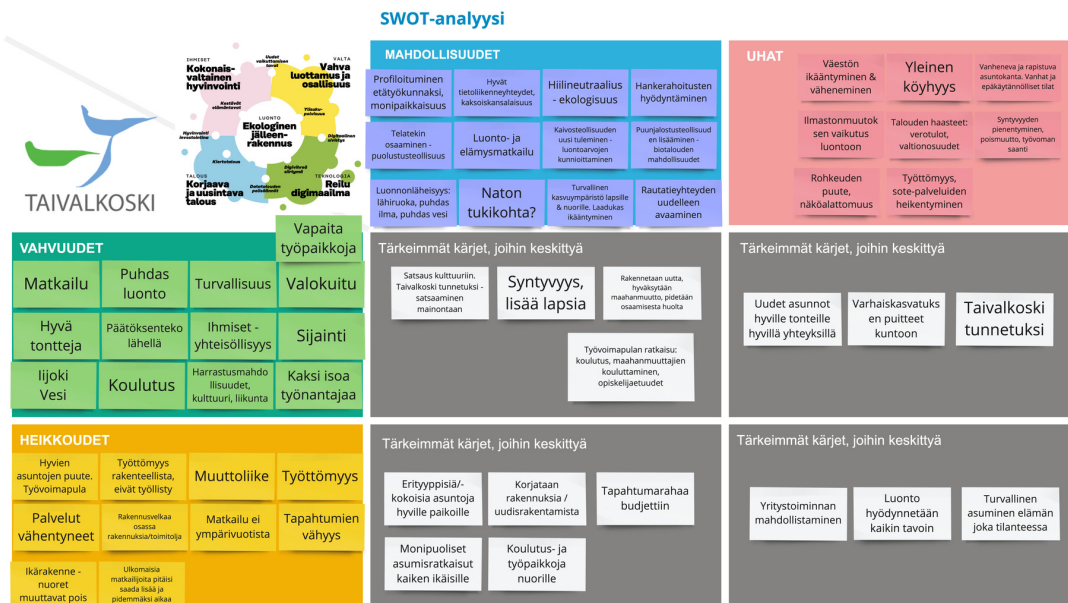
SWOT-analyysi

TAIVALKOSKI

IHMISET
Kokonaisvaltainen hyvinvointi

VALTA
Vahva luottamus ja osallisuus

LUONTO
Ekologinen jälleenrakennus

TALOUS
Korjaava ja uusintava talous

TEKNOLOGIA
Reilu digimaailma

MAHDOLLISUUDET

Profiloituminen etätyökunnaksi, monipaikkaisuus

Hyvät tietoliikenneyhteydet, kaksoiskansalaisuus

Hiilineutraalius - ekologisuus

Hankerahoitusten hyödyntäminen

Telatekin osaaminen - puolustusteollisuus

Luonto- ja elämysmatkailu

Kaivosteollisuuden uusi tuleminen - luontoarvojen kunnioittaminen

Puunjalostusteollisuud en lisääminen - biotalouden mahdollisuudet

Luonnonläheisyys: lähiruoka, puhdas ilma, puhdas vesi

Naton tukikohta?

Turvallinen kasvuympäristö lapsille & nuorille. Laadukas ikääntyminen

Rautatieyhteyden uudelleen avaaminen

UHAT

Väestön ikääntyminen & väheneminen

Yleinen köyhyys

Vanheneva ja rapistuva asuntokanta. Vanhat ja epäkäytännölliset tilat

Ilmastonmuutok sen vaikutus luontoon

Talouden haasteet: verotulot, valtionosuudet

Syntyvyyden pienentyminen, poismuutto, työvoiman saanti

Rohkeuden puute, näköalattomuus

Työttömyys, sote-palveluiden heikentyminen

VAHVUUDET

Vapaita työpaikkoja

Matkailu

Puhdas luonto

Turvallisuus

Valokuitu

Hyvä tontteja

Päätöksenteko lähellä

Ihmiset - yhteisöllisyys

Sijainti

Iijoki Vesi

Koulutus

Harrastusmahdo llisuudet, kulttuuri, liikunta

Kaksi isoa työnantajaa

Tärkeimmät kärjet, joihin keskittyä

Satsaus kulttuuriin. Taivalkoski tunnetuksi - satsaaminen mainontaan

Syntyvyys, lisää lapsia

Rakennetaan uutta, hyväksytään maahanmuutto, pidetään osaamisesta huolta

Työvoimapulan ratkaisu: koulutus, maahanmuuttajien kouluttaminen, opiskelijaetuudet

Tärkeimmät kärjet, joihin keskittyä

Uudet asunnot hyville tonteille hyvillä yhteyksillä

Varhaiskasvatuks en puitteet kuntoon

Taivalkoski tunnetuksi

HEIKKOUDET

Hyvien asuntojen puute. Työvoimapula

Työttömyys rakenteellista, eivät työllisty

Muuttoliike

Työttömyys

Palvelut vähentyneet

Rakennusvelkaa osassa rakennuksia/toimitilja

Matkailu ei ympärivuotista

Tapahtumien vähyys

Ikärakenne - nuoret muuttavat pois

Ulkomaisia matkailijoita pitäisi saada lisää ja pidemmäksi aikaa

Tärkeimmät kärjet, joihin keskittyä

Erityyppisiä/-kokoisia asuntoja hyville paikoille

Korjataan rakennuksia / uudisrakentamista

Tapahtumarahaa budjettiin

Monipuoliset asumisratkaisut kaiken ikäisille

Koulutus- ja työpaikkoja nuorille

Tärkeimmät kärjet, joihin keskittyä

Yritystoiminnan mahdollistaminen

Luonto hyödynnetään kaikin tavoin

Turvallinen asuminen elämän joka tilanteessa